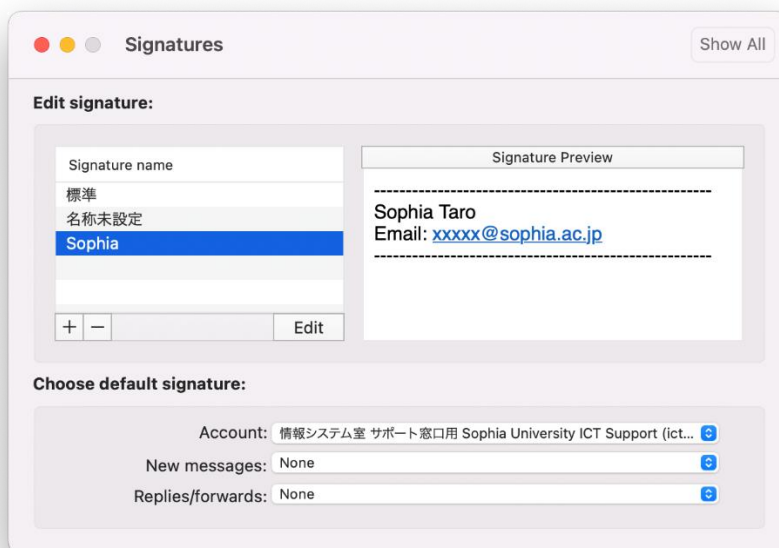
Signatures

Show All

Edit signature:

Signature name
標準
名称未設定
Sophia

+ −

Edit

Signature Preview

----------------------------------------------------
Sophia Taro
Email: xxxxx@sophia.ac.jp
----------------------------------------------------

Choose default signature:

Account: 情報システム室 サポート窓口用 Sophia University ICT Support (ict...

New messages: None

Replies/forwards: None